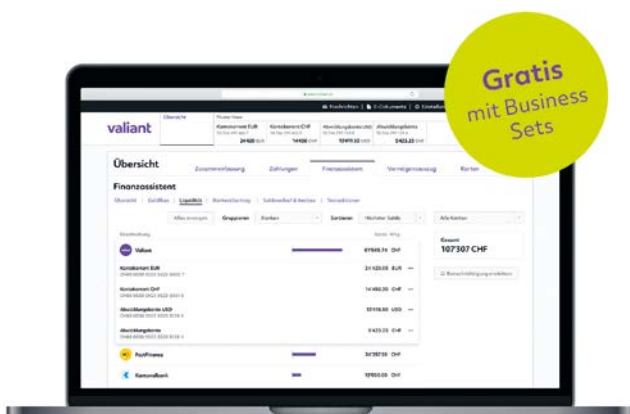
Gratis
mit Business Sets

Nachrichten | E-Dokumente | Einstellungen

valiant

Übersicht

Kontokorrent EUR
24'820 EUR

Kontokorrent CHF
14'858 CHF

Abwicklungskonto USD
10'911.50 USD

Abwicklungskonto
5'423.25 CHF

Übersicht

Zusammenfassung | Zahlungen | Finanzassistent | Vermögensauszug | Karten

Finanzassistent

Übersicht | Geldfluss | Liquidität | Kontenbeitrag | Geldverkehr & Anlagen | Terminkonten

Alles anzeigen | Gruppieren | Konten | Sortieren | Höchster Saldo | Alle Konten

Gesamt
107'307 CHF

Valiant
67'848.74 CHF

Kontokorrent EUR
24'820.00 EUR

Kontokorrent CHF
14'858.00 CHF

Abwicklungskonto USD
10'911.50 USD

Abwicklungskonto
5'423.25 CHF

PostFinance
34'387.50 CHF

Kantonalbank
10'000.00 CHF